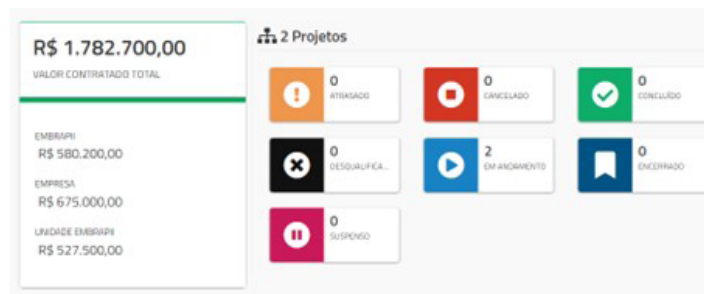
R$ 1.782.700,00
VALOR CONTRATADO TOTAL

EMBRAPII
R$ 580.200,00

EMPRESA
R$ 675.000,00

UNIDADE EMBRAPII
R$ 527.500,00

2 Projetos

0
ATRASADO

0
CANCELADO

0
CONCLUÍDO

0
DESQUALIFICA...

2
EM ANDAMENTO

0
ENCERRADO

0
SUSPENSO